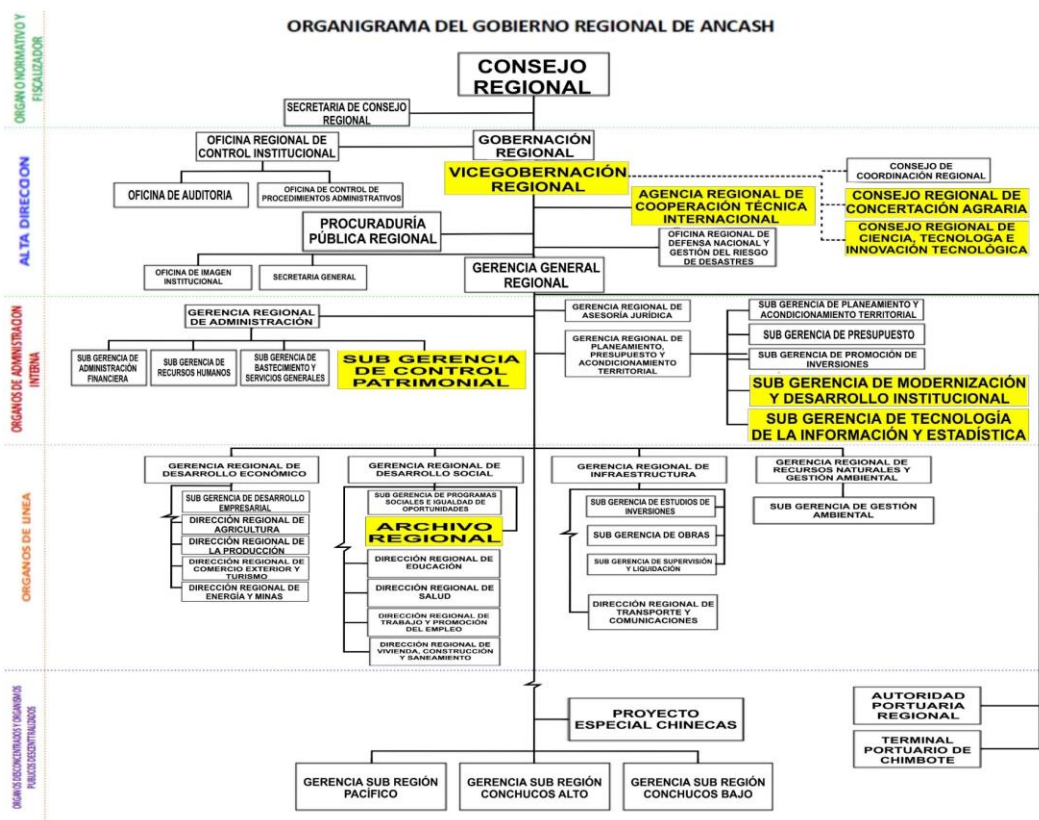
ORGANIGRAMA DEL GOBIERNO REGIONAL DE ANCASH

ORGANO NORMATIVO Y FISCALIZADOR

CONSEJO REGIONAL

SECRETARIA DE CONSEJO REGIONAL

ALTA DIRECCION

OFICINA REGIONAL DE CONTROL INSTITUCIONAL

GOBERNACIÓN REGIONAL

VICEGOBERNACIÓN REGIONAL

OFICINA DE AUDITORIA

OFICINA DE CONTROL DE PROCEDIMIENTOS ADMINISTRATIVOS

CONSEJO DE COORDINACIÓN REGIONAL

AGENCIA REGIONAL DE COOPERACIÓN TÉCNICA INTERNACIONAL

CONSEJO REGIONAL DE CONCERTACIÓN AGRARIA

CONSEJO REGIONAL DE CIENCIA, TECNOLOGA E INNOVACIÓN TECNOLÓGICA

PROCURADURÍA PÚBLICA REGIONAL

OFICINA REGIONAL DE DEFENSA NACIONAL Y GESTIÓN DEL RIESGO DE DESASTRES

OFICINA DE IMAGEN INSTITUCIONAL

SECRETARIA GENERAL

GERENCIA GENERAL REGIONAL

ORGANOS DE ADMINISTRACION INTERNA

GERENCIA REGIONAL DE ADMINISTRACIÓN

SUB GERENCIA DE ADMINISTRACIÓN FINANCIERA

SUB GERENCIA DE RECURSOS HUMANOS

SUB GERENCIA DE BASTECIMIENTO Y SERVICIOS GENERALES

SUB GERENCIA DE CONTROL PATRIMONIAL

GERENCIA REGIONAL DE ASESORÍA JURÍDICA

GERENCIA REGIONAL DE PLANEAMIENTO, PRESUPUESTO Y ACONDICIONAMIENTO TERRITORIAL

SUB GERENCIA DE PLANEAMIENTO Y ACONDICIONAMIENTO TERRITORIAL

SUB GERENCIA DE PRESUPUESTO

SUB GERENCIA DE PROMOCIÓN DE INVERSIONES

SUB GERENCIA DE MODERNIZACIÓN Y DESARROLLO INSTITUCIONAL

SUB GERENCIA DE TECNOLOGÍA DE LA INFORMACIÓN Y ESTADÍSTICA

ORGANOS DE LINEA

GERENCIA REGIONAL DE DESARROLLO ECONÓMICO

SUB GERENCIA DE DESARROLLO EMPRESARIAL

DIRECCIÓN REGIONAL DE AGRICULTURA

DIRECCIÓN REGIONAL DE LA PRODUCCIÓN

DIRECCIÓN REGIONAL DE COMERCIO EXTERIOR Y TURISMO

DIRECCIÓN REGIONAL DE ENERGÍA Y MINAS

GERENCIA REGIONAL DE DESARROLLO SOCIAL

SUB GERENCIA DE PROGRAMAS SOCIALES E IGUALDAD DE OPORTUNIDADES

ARCHIVO REGIONAL

DIRECCIÓN REGIONAL DE EDUCACIÓN

DIRECCIÓN REGIONAL DE SALUD

DIRECCIÓN REGIONAL DE TRABAJO Y PROMOCIÓN DEL EMPLEO

DIRECCIÓN REGIONAL DE VIVIENDA, CONSTRUCCIÓN Y SANEAMIENTO

GERENCIA REGIONAL DE INFRAESTRUCTURA

SUB GERENCIA DE ESTUDIOS DE INVERSIONES

SUB GERENCIA DE OBRAS

SUB GERENCIA DE SUPERVISIÓN Y LIQUIDACIÓN

DIRECCIÓN REGIONAL DE TRANSPORTE Y COMUNICACIONES

GERENCIA REGIONAL DE RECURSOS NATURALES Y GESTIÓN AMBIENTAL

SUB GERENCIA DE GESTIÓN AMBIENTAL

ORGANOS DESCONCENTRADOS Y ORGANISMOS PUBLICOS DESCENTRALIZADOS

PROYECTO ESPECIAL CHINECAS

AUTORIDAD PORTUARIA REGIONAL

TERMINAL PORTUARIO DE CHIMBOTE

GERENCIA SUB REGIÓN PACÍFICO

GERENCIA SUB REGIÓN CONCHUCOS ALTO

GERENCIA SUB REGIÓN CONCHUCOS BAJO